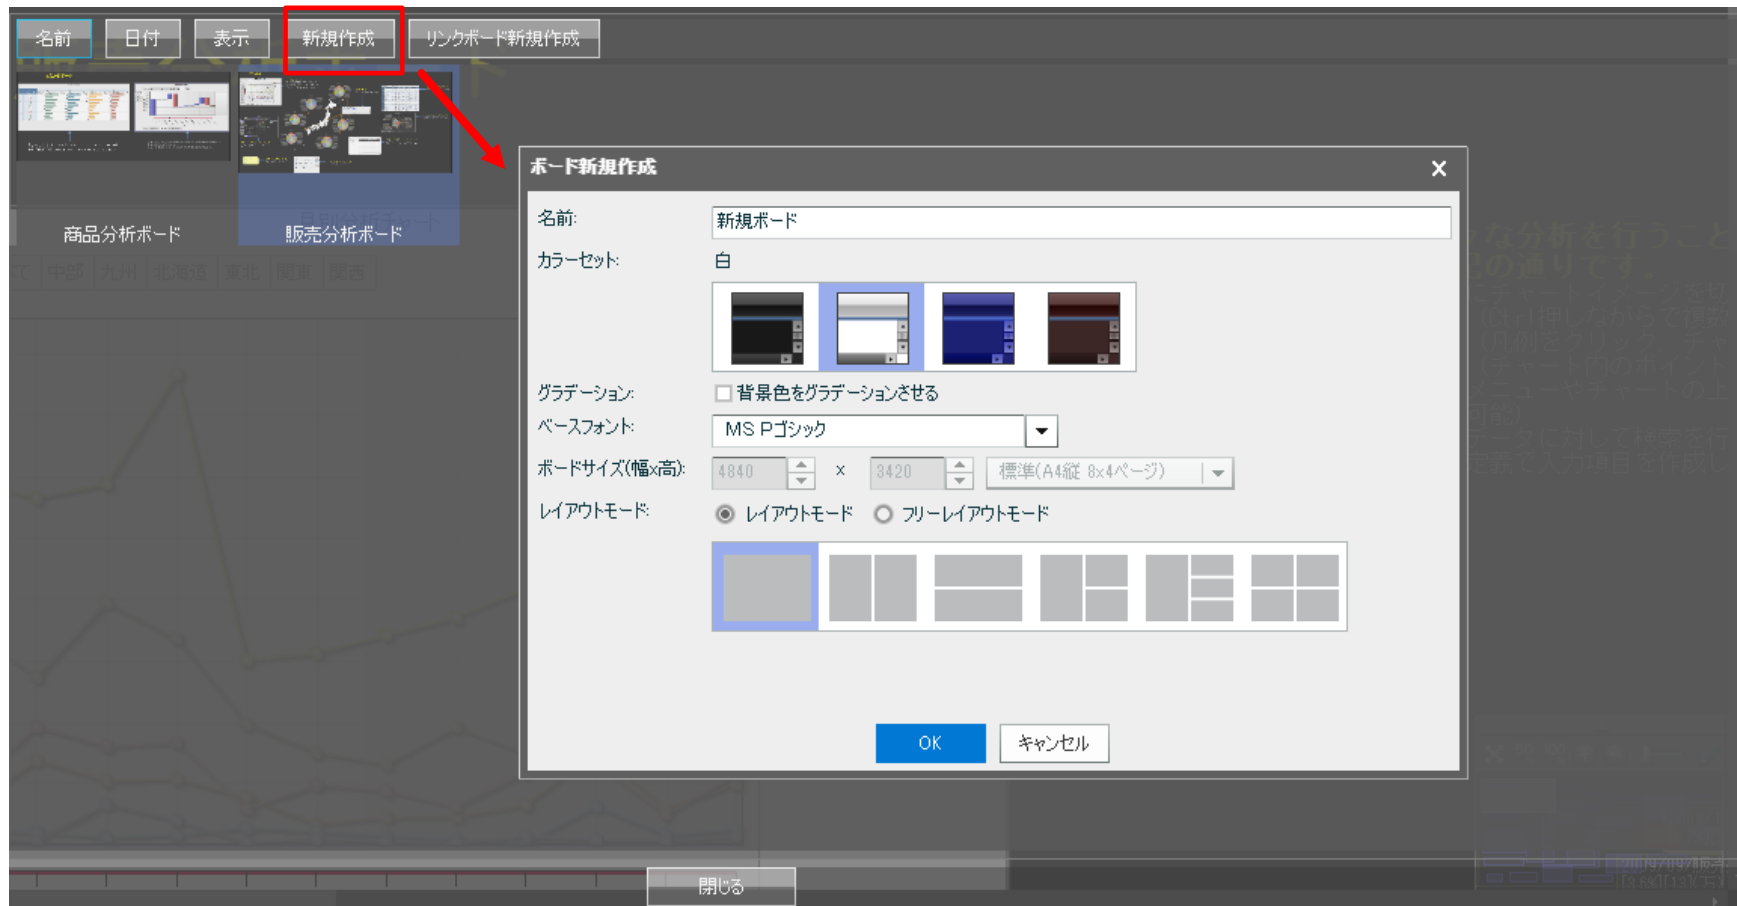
名前 日付 表示 新規作成 リンクボード新規作成

商品分析ボード
販売分析ボード

ボード新規作成 ×

名前: 新規ボード
カラーセット: 白
グラデーション: 背景色をグラデーションさせる
ベースフォント: MS Pゴシック
ボードサイズ(幅x高): 4840 x 3420 標準(A4縦 8x4ページ)
レイアウトモード: レイアウトモード フリーレイアウトモード

OK キャンセル

閉じる